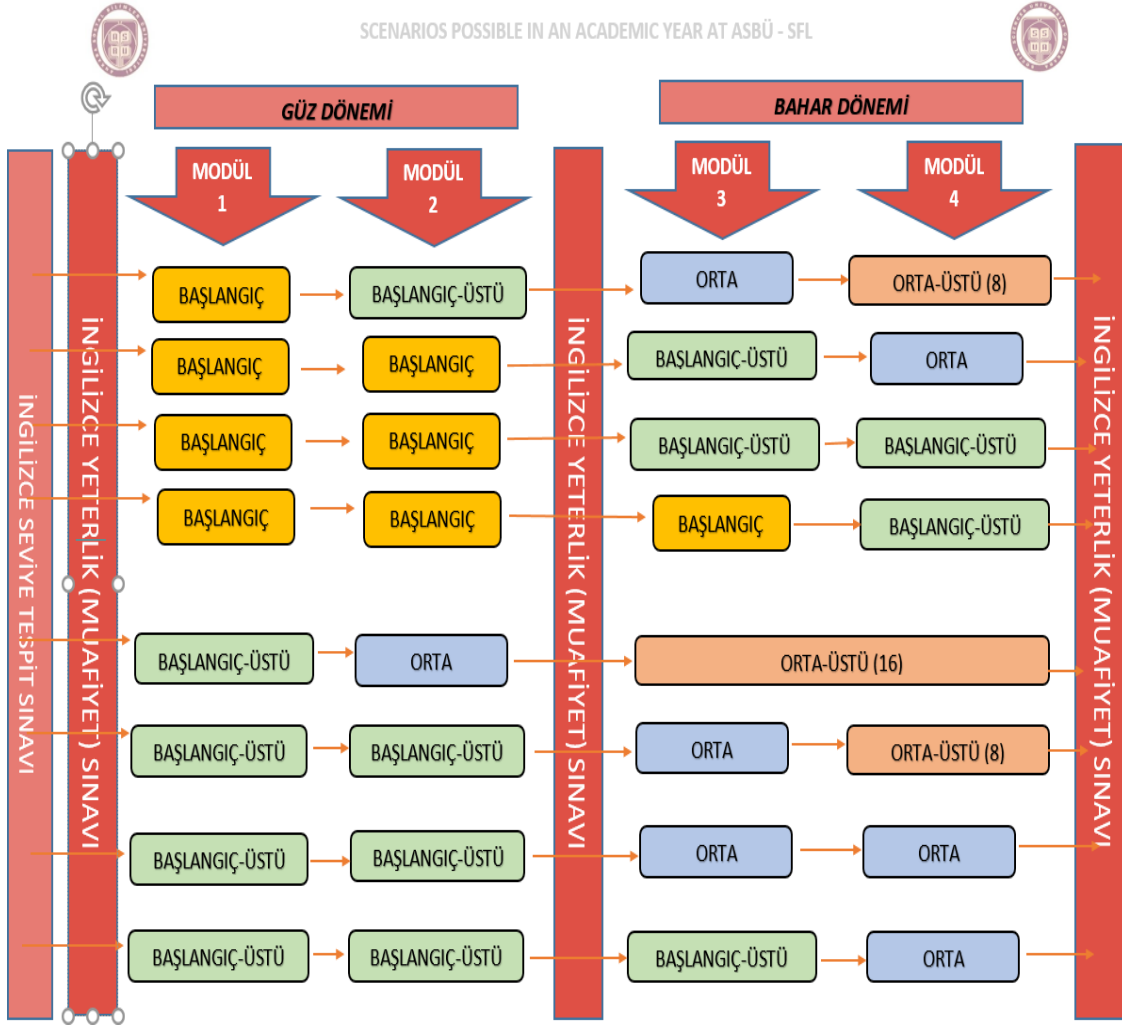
SCENARIOS POSSIBLE IN AN ACADEMIC YEAR AT ASBÜ - SFL

GÜZ DÖNEMİ

BAHAR DÖNEMİ

MODÜL 1

MODÜL 2

MODÜL 3

MODÜL 4

İNGİLİZCE SEVİYE TESPİT SINAVI

İNGİLİZCE YETERLİK (MUAFİYET) SINAVI

İNGİLİZCE YETERLİK (MUAFİYET) SINAVI

İNGİLİZCE YETERLİK (MUAFİYET) SINAVI

| MODÜL 1 | MODÜL 2 | MODÜL 3 | MODÜL 4 |
|---|---|---|---|
| BAŞLANGIÇ | BAŞLANGIÇ-ÜSTÜ | ORTA | ORTA-ÜSTÜ (8) |
| BAŞLANGIÇ | BAŞLANGIÇ | BAŞLANGIÇ-ÜSTÜ | ORTA |
| BAŞLANGIÇ | BAŞLANGIÇ | BAŞLANGIÇ-ÜSTÜ | BAŞLANGIÇ-ÜSTÜ |
| BAŞLANGIÇ | BAŞLANGIÇ | BAŞLANGIÇ | BAŞLANGIÇ-ÜSTÜ |
| BAŞLANGIÇ-ÜSTÜ | ORTA | ORTA-ÜSTÜ (16) | |
| BAŞLANGIÇ-ÜSTÜ | BAŞLANGIÇ-ÜSTÜ | ORTA | ORTA-ÜSTÜ (8) |
| BAŞLANGIÇ-ÜSTÜ | BAŞLANGIÇ-ÜSTÜ | ORTA | ORTA |
| BAŞLANGIÇ-ÜSTÜ | BAŞLANGIÇ-ÜSTÜ | BAŞLANGIÇ-ÜSTÜ | ORTA |